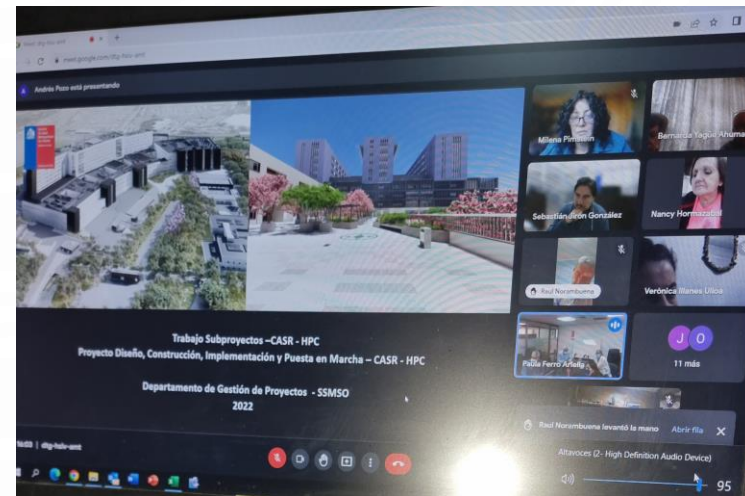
meet.google.com/dtg-hzix-amt

Andrés Pozo está presentando

Trabajo Subproyectos –CASR - HPC
Proyecto Diseño, Construcción, Implementación y Puesta en Marcha – CASR - HPC

Departamento de Gestión de Proyectos - SSMSO
2022

Milena Pinochet

Bernarda Yagüe Ahumada

Sebastián Iron González

Nancy Hormazabal

Raul Norambuena

Verónica Illanes Ulloa

Paula Ferro Añelo

J O

11 más

Raul Norambuena levantó la mano

Abrir fila

16:03 | dtg-hzix-amt

Altavoces (2- High Definition Audio Device)

95